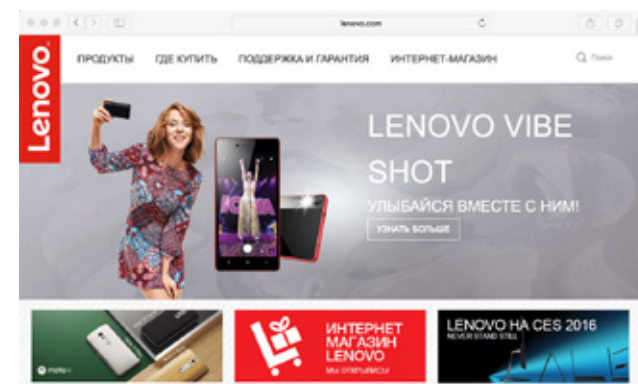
lenovo.com

Lenovo

ПРОДУКТЫ ГДЕ КУПИТЬ ПОДДЕРЖКА И ГАРАНТИЯ ИНТЕРНЕТ-МАГАЗИН

Поиск

LENOVO VIBE SHOT

УЛЫБАЙСЯ ВМЕСТЕ С НИМ!

УЗНАТЬ БОЛЬШЕ

moto

ИНТЕРНЕТ МАГАЗИН LENOVO

МЫ ОТКРЫЛИСЬ!

LENOVO НА CES 2016

NEVER STAND STILL